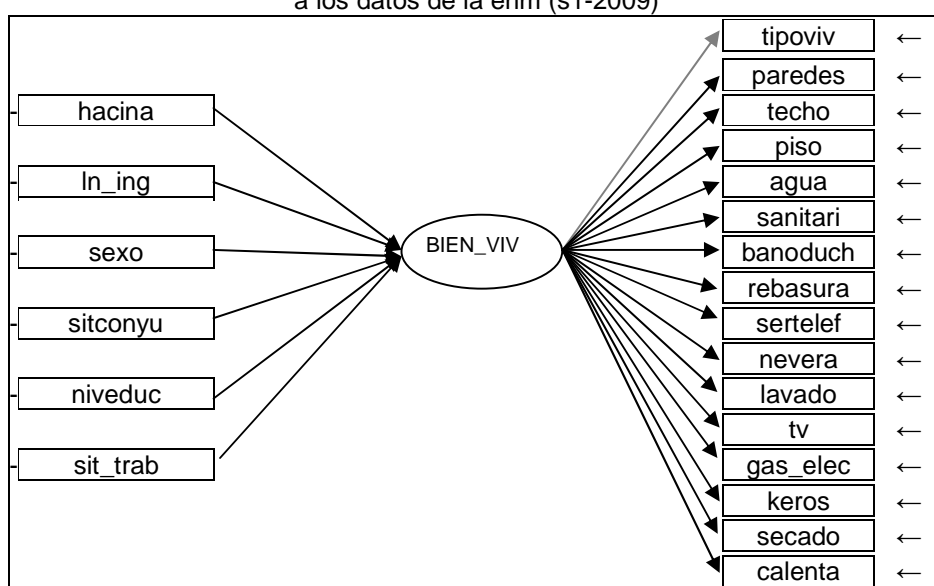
a los datos de la enm (s1-2009)

hacina
ln_ing
sexo
sitconyu
niveduc
sit_trab

BIEN_VIV

tipoviv ←
paredes ←
techo ←
piso ←
agua ←
sanitari ←
banoduch ←
rebasura ←
sertelef ←
nevera ←
lavado ←
tv ←
gas_elec ←
keros ←
secado ←
calenta ←